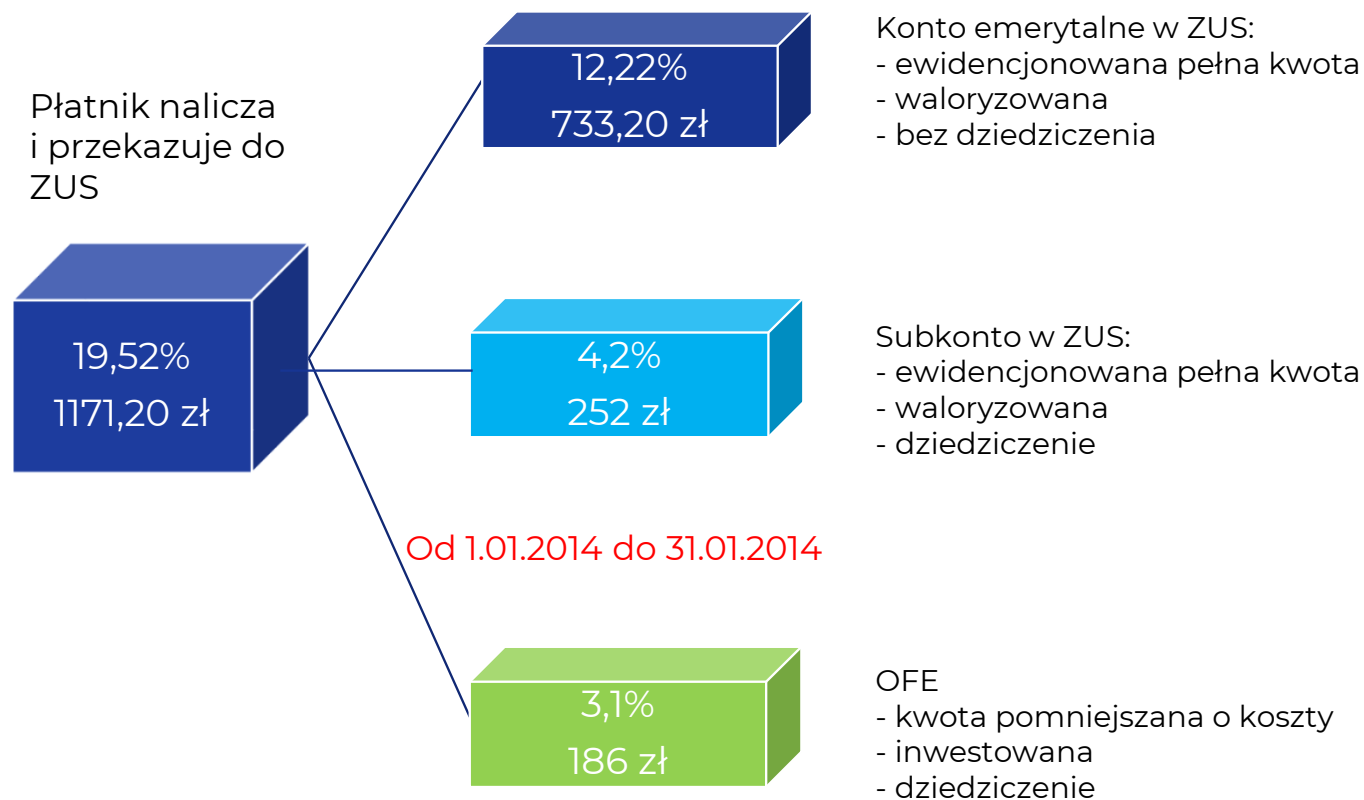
Płatnik nalicza i przekazuje do ZUS

19,52%
1171,20 zł

12,22%
733,20 zł

Konto emerytalne w ZUS:
- ewidencjonowana pełna kwota
- waloryzowana
- bez dziedziczenia

4,2%
252 zł

Subkonto w ZUS:
- ewidencjonowana pełna kwota
- waloryzowana
- dziedziczenie

Od 1.01.2014 do 31.01.2014

3,1%
186 zł

OFE
- kwota pomniejszana o koszty
- inwestowana
- dziedziczenie